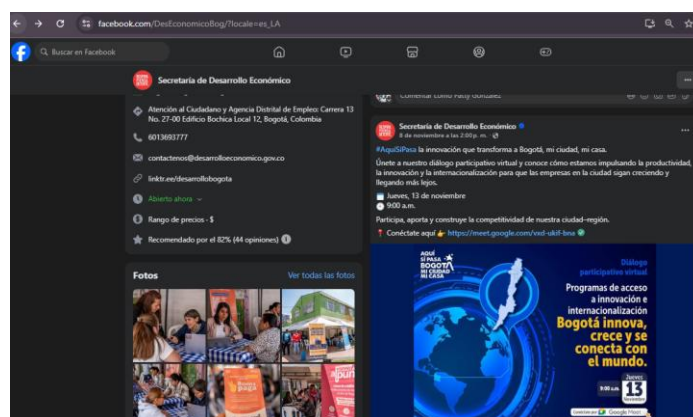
facebook.com/DesEconomicoBog/?locale=es_LA

Buscar en Facebook

Secretaría de Desarrollo Económico

Atención al Ciudadano y Agencia Distrital de Empleo: Carrera 13 No. 27-00 Edificio Bochica Local 12, Bogotá, Colombia

6013693777

contactenos@desarrolloeconomico.gov.co

linktr.ee/desarrollobogota

Abierto ahora

Rango de precios · $

Recomendado por el 82% (44 opiniones)

Fotos

Ver todas las fotos

Comentar como Patty González

Secretaría de Desarrollo Económico
8 de noviembre a las 2:00 p. m.

#AquíSiPasa la innovación que transforma a Bogotá, mi ciudad, mi casa.

Únete a nuestro diálogo participativo virtual y conoce cómo estamos impulsando la productividad, la innovación y la internacionalización para que las empresas en la ciudad sigan creciendo y llegando más lejos.

Jueves, 13 de noviembre
9:00 a.m.

Participa, aporta y construye la competitividad de nuestra ciudad–región.

Conéctate aquí 👉 https://meet.google.com/vxd-ukif-bna

AQUÍ SÍ PASA BOGOTÁ MI CIUDAD MI CASA

Diálogo participativo virtual

Programas de acceso a innovación e internacionalización

Bogotá innova, crece y se conecta con el mundo.

Jueves 13 Noviembre

9:00 a.m.

Google Meet

Apuri